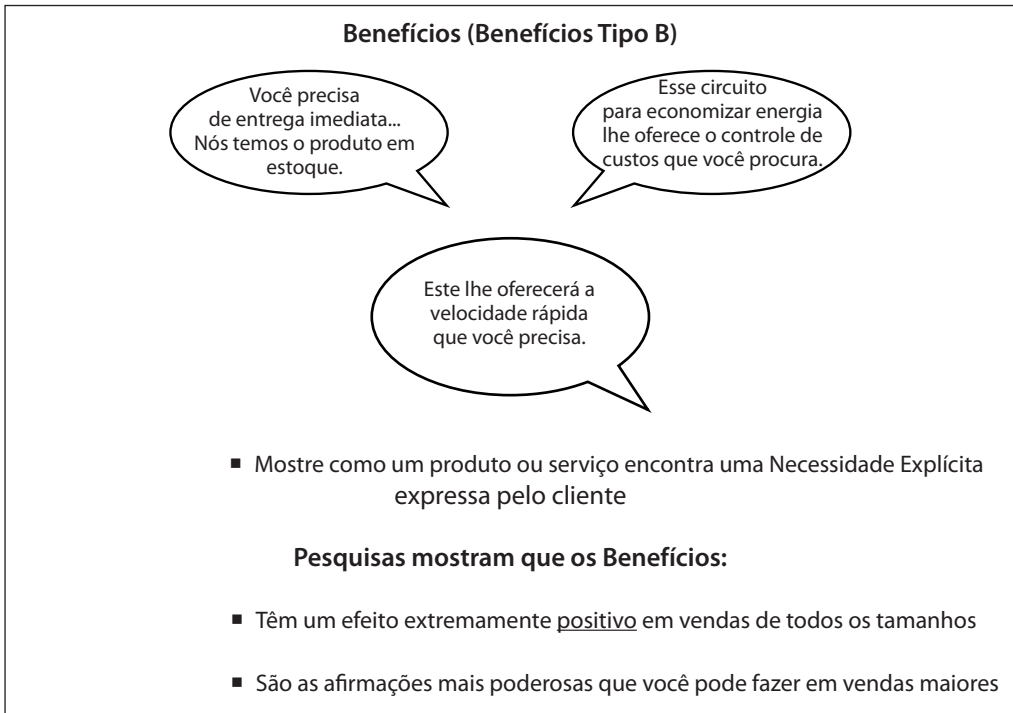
**Benefícios (Benefícios Tipo B)**

Você precisa de entrega imediata... Nós temos o produto em estoque.

Esse circuito para economizar energia lhe oferece o controle de custos que você procura.

Este lhe oferecerá a velocidade rápida que você precisa.

■ Mostre como um produto ou serviço encontra uma Necessidade Explícita expressa pelo cliente

**Pesquisas mostram que os Benefícios:**

■ Têm um efeito extremamente positivo em vendas de todos os tamanhos

■ São as afirmações mais poderosas que você pode fazer em vendas maiores